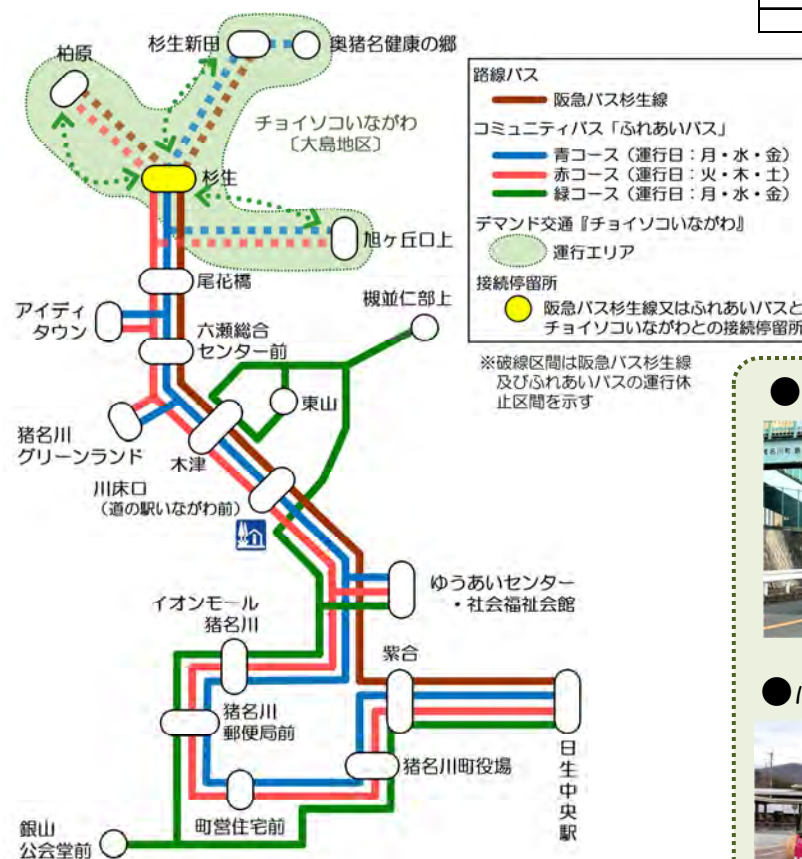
柏原

杉生新田

奥猪名健康の郷

チョイソコいながわ
〔大島地区〕

杉生

旭ヶ丘口上

尾花橋

アイディタウン

六瀬総合センター前

槻並仁部上

東山

猪名川グリーンランド

木津

川床口
(道の駅いながわ前)

ゆうあいセンター・社会福祉会館

イオンモール猪名川

紫合

猪名川郵便局前

猪名川町役場

日生中央駅

町営住宅前

銀山公会堂前

路線バス
阪急バス杉生線
コミュニティバス「ふれあいバス」
青コース（運行日：月・水・金）
赤コース（運行日：火・木・土）
緑コース（運行日：月・水・金）
デマンド交通『チョイソコいながわ』
運行エリア
接続停留所
阪急バス杉生線又はふれあいバスと
チョイソコいながわとの接続停留所

※破線区間は阪急バス杉生線及びふれあいバスの運行休止区間を示す

●

●